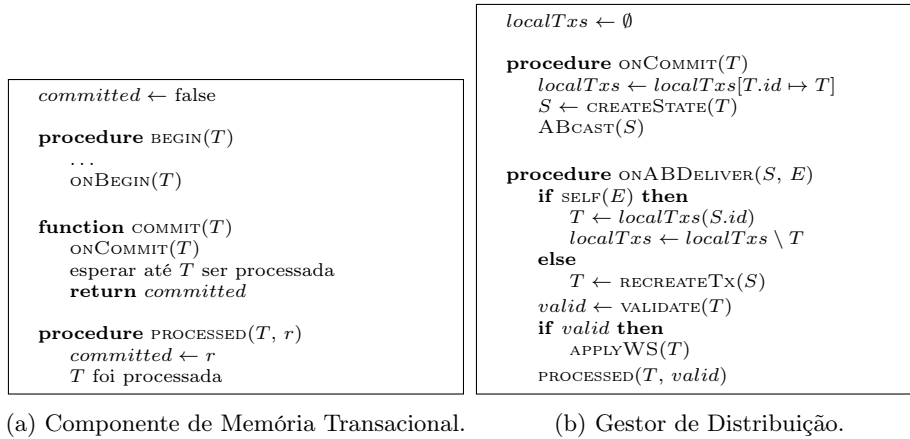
$committed \leftarrow$ false

**procedure** BEGIN($T$)
...
ONBEGIN($T$)

**function** COMMIT($T$)
ONCOMMIT($T$)
esperar até $T$ ser processada
**return** $committed$

**procedure** PROCESSED($T$, $r$)
$committed \leftarrow r$
$T$ foi processada

(a) Componente de Memória Transacional.

$localTxs \leftarrow \emptyset$

**procedure** ONCOMMIT($T$)
$localTxs \leftarrow localTxs[T.id \mapsto T]$
$S \leftarrow$ CREATESTATE($T$)
ABCAST($S$)

**procedure** ONABDELIVER($S$, $E$)
**if** SELF($E$) **then**
$T \leftarrow localTxs(S.id)$
$localTxs \leftarrow localTxs \setminus T$
**else**
$T \leftarrow$ RECREATETX($S$)
$valid \leftarrow$ VALIDATE($T$)
**if** $valid$ **then**
APPLYWS($T$)
PROCESSED($T$, $valid$)

(b) Gestor de Distribuição.